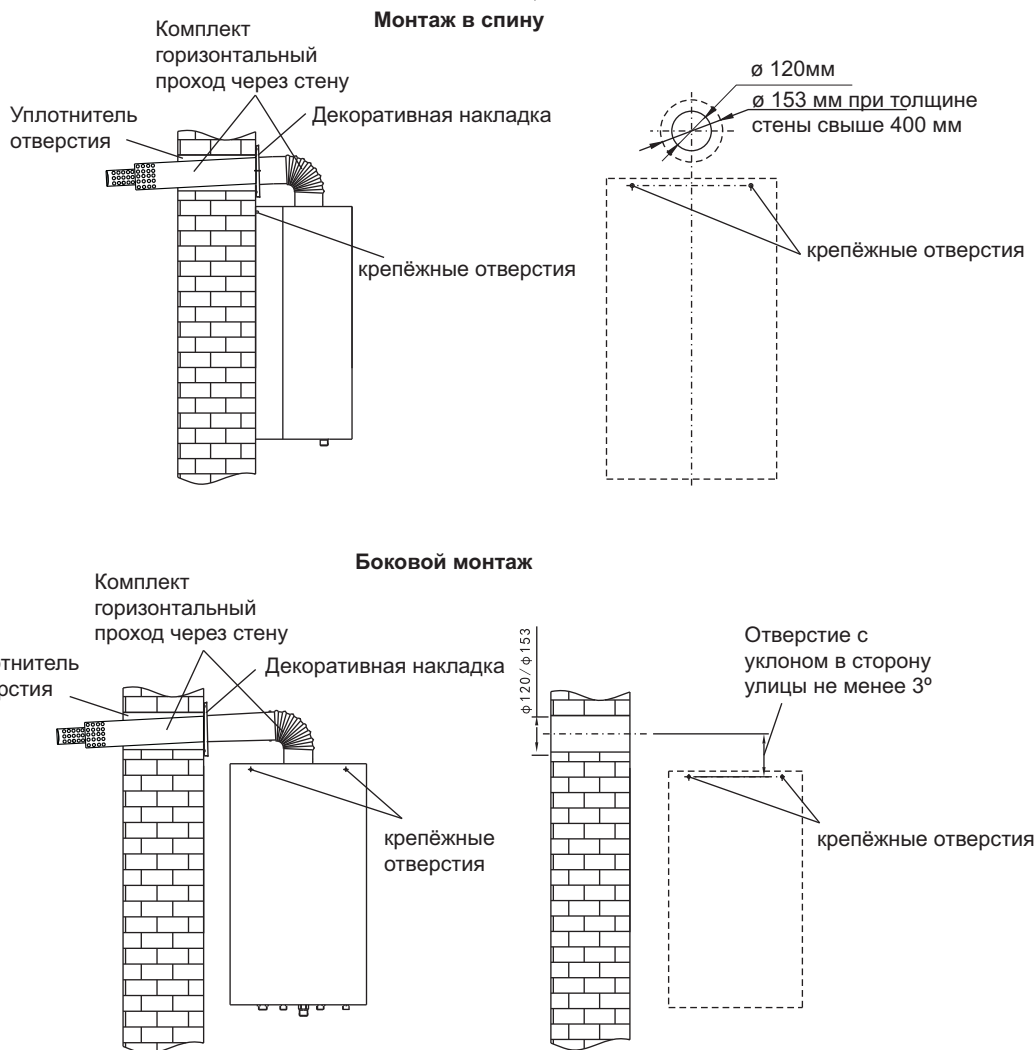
Монтаж в спину

Комплект горизонтальный проход через стену

Уплотнитель отверстия

Декоративная накладка

ø 120мм

ø 153 мм при толщине стены свыше 400 мм

крепёжные отверстия

крепёжные отверстия

Боковой монтаж

Комплект горизонтальный проход через стену

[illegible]тнитель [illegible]стия

Декоративная накладка

$\phi 120/\phi 153$

Отверстие с уклоном в сторону улицы не менее 3º

крепёжные отверстия

крепёжные отверстия